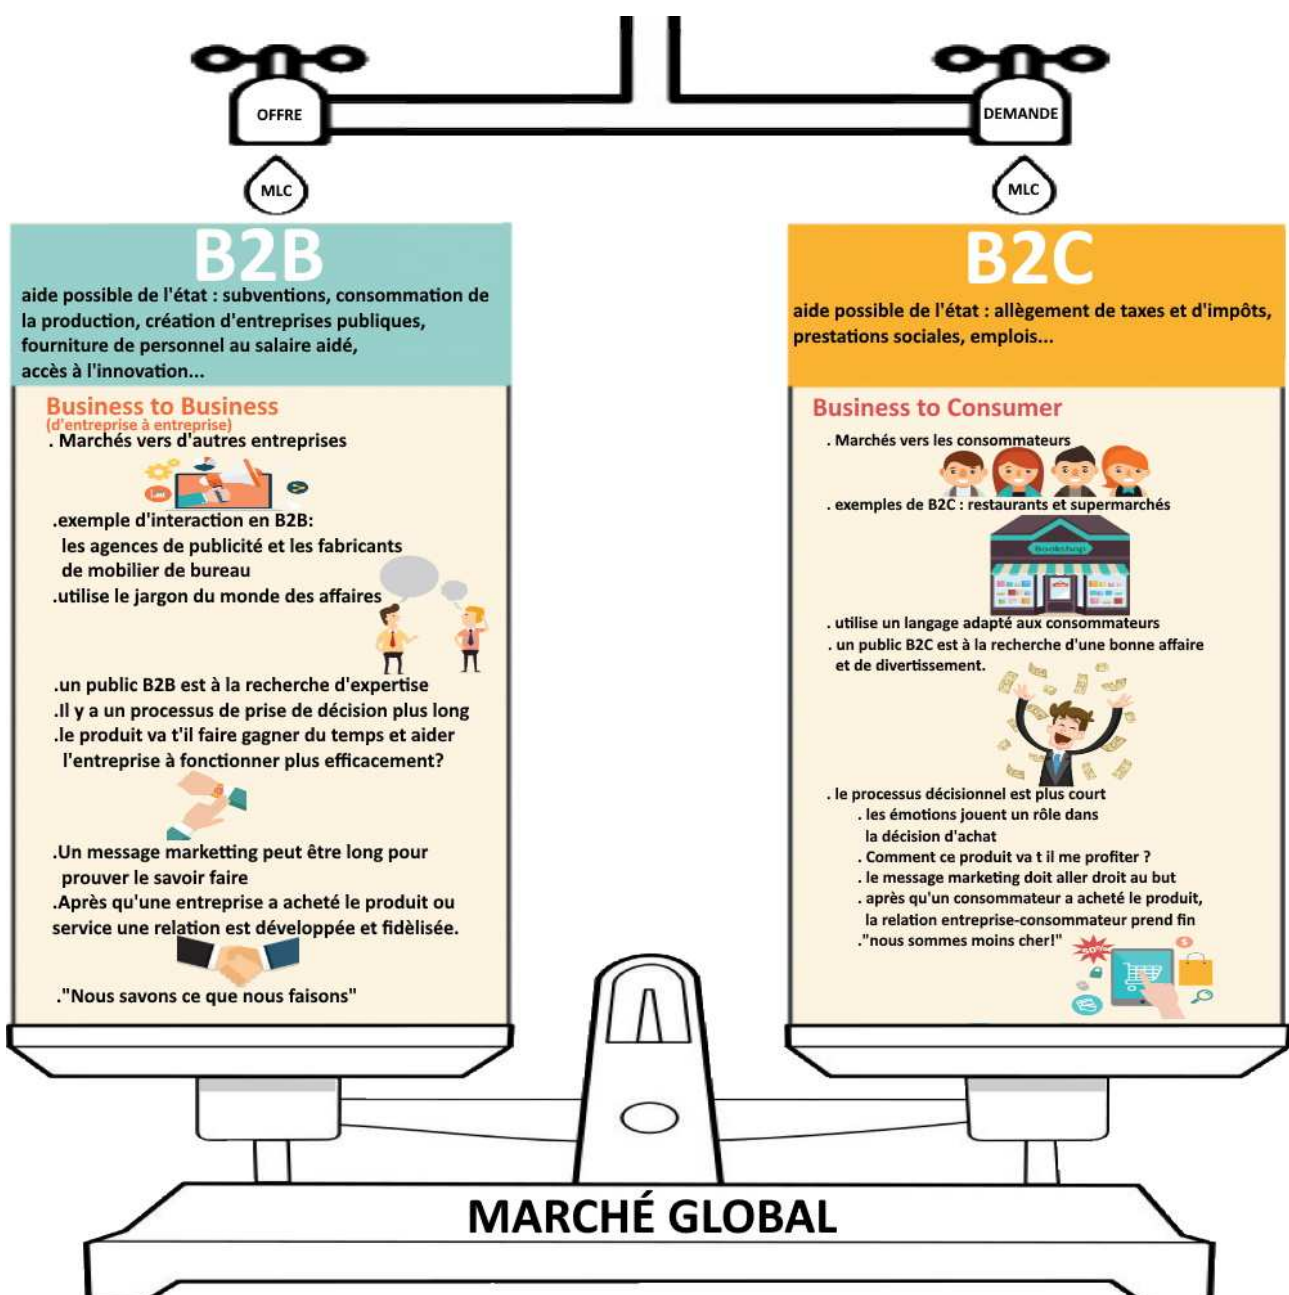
OFFRE

DEMANDE

MLC

MLC

B2B

aide possible de l'état : subventions, consommation de la production, création d'entreprises publiques, fourniture de personnel au salaire aidé, accès à l'innovation...

Business to Business
(d'entreprise à entreprise)
. Marchés vers d'autres entreprises

.exemple d'interaction en B2B: les agences de publicité et les fabricants de mobilier de bureau
.utilise le jargon du monde des affaires

.un public B2B est à la recherche d'expertise
.Il y a un processus de prise de décision plus long
.le produit va t'il faire gagner du temps et aider l'entreprise à fonctionner plus efficacement?

.Un message marketting peut être long pour prouver le savoir faire
.Après qu'une entreprise a acheté le produit ou service une relation est développée et fidèlisée.

."Nous savons ce que nous faisons"

B2C

aide possible de l'état : allègement de taxes et d'impôts, prestations sociales, emplois...

Business to Consumer
. Marchés vers les consommateurs

. exemples de B2C : restaurants et supermarchés

Bookshop

. utilise un langage adapté aux consommateurs
. un public B2C est à la recherche d'une bonne affaire et de divertissement.

. le processus décisionnel est plus court
. les émotions jouent un rôle dans la décision d'achat
. Comment ce produit va t il me profiter ?
. le message marketing doit aller droit au but
. après qu'un consommateur a acheté le produit, la relation entreprise-consommateur prend fin
."nous sommes moins cher!"

MARCHÉ GLOBAL